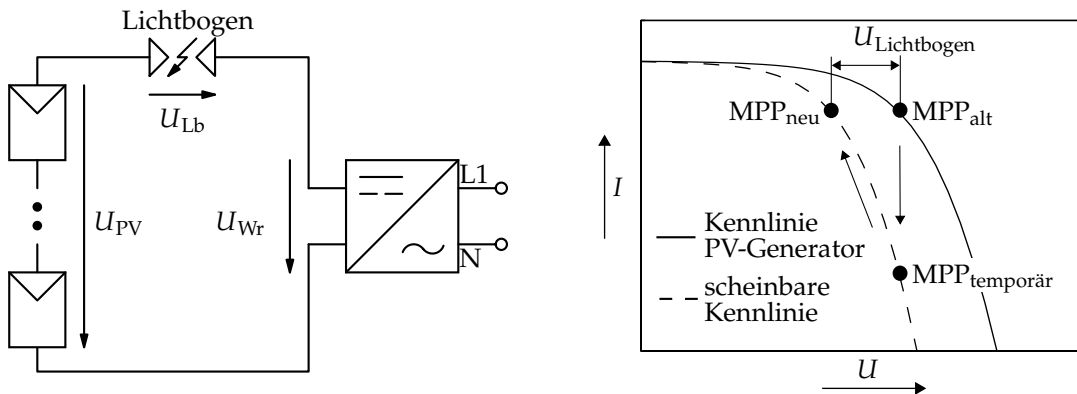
Lichtbogen

$U_{\mathrm{Lb}}$

$U_{\mathrm{PV}}$

$U_{\mathrm{Wr}}$

L1

N

$U_{\mathrm{Lichtbogen}}$

MPP$_{\mathrm{neu}}$

MPP$_{\mathrm{alt}}$

$I$

Kennlinie PV-Generator

scheinbare Kennlinie

MPP$_{\mathrm{temporär}}$

$U$